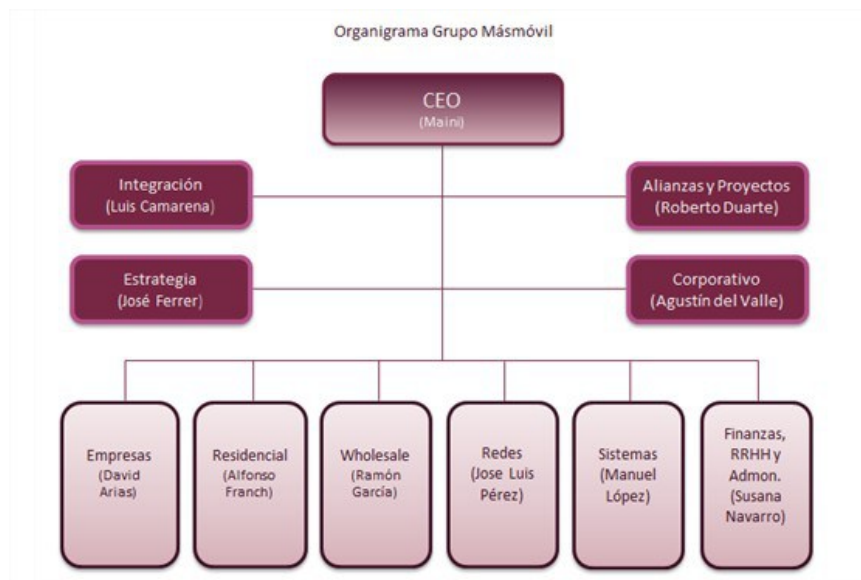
Organigrama Grupo Másmóvil

CEO
(Maini)

Integración
(Luis Camarena)

Alianzas y Proyectos
(Roberto Duarte)

Estrategia
(José Ferrer)

Corporativo
(Agustín del Valle)

Empresas
(David Arias)

Residencial
(Alfonso Franch)

Wholesale
(Ramón García)

Redes
(Jose Luis Pérez)

Sistemas
(Manuel López)

Finanzas, RRHH y Admon.
(Susana Navarro)